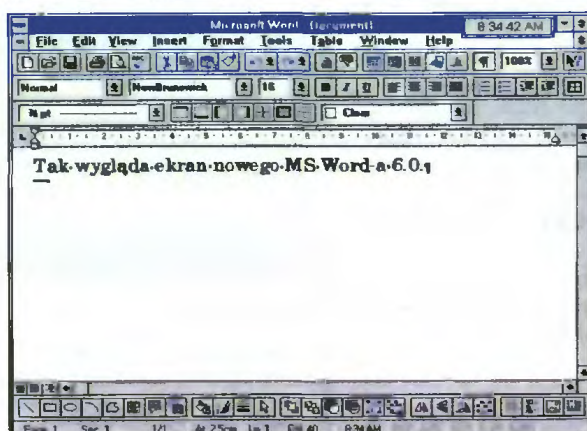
Microsoft Word - [Document1]

8:34:42 AM

File Edit View Insert Format Tools Table Window Help

100%

Normal

NewBrunswick

16

Clear

Tak·wygląda·ekran·nowego·MS·Word-a·6.0.¶

Page 1 Sec 1 1/1 At 2.5cm Ln 1 Col 40 8:34 AM